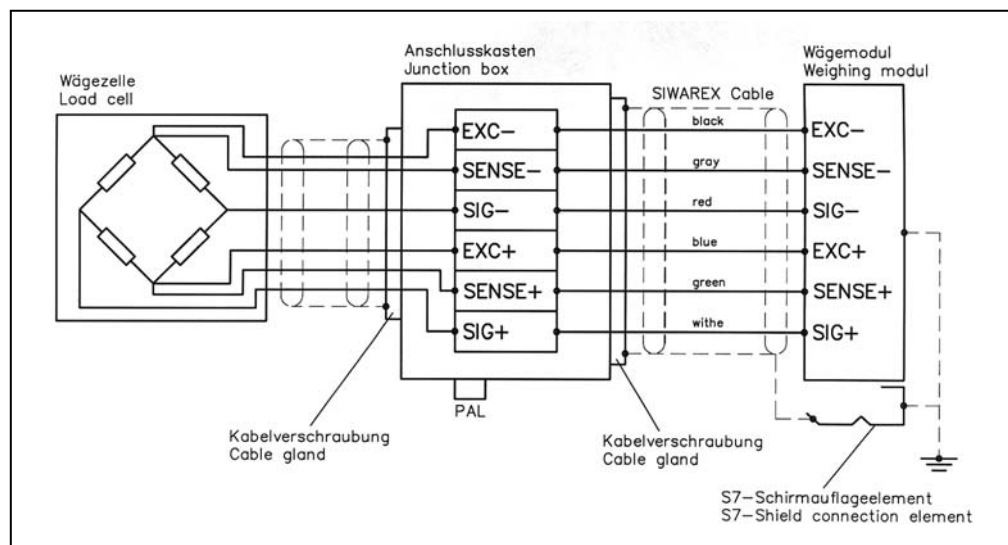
Wägezelle
Load cell

Anschlusskasten
Junction box

EXC−
SENSE−
SIG−
EXC+
SENSE+
SIG+

PAL

SIWAREX Cable

black
gray
red
blue
green
withe

Wägemodul
Weighing modul

EXC−
SENSE−
SIG−
EXC+
SENSE+
SIG+

Kabelverschraubung
Cable gland

Kabelverschraubung
Cable gland

S7−Schirmauflageelement
S7−Shield connection element